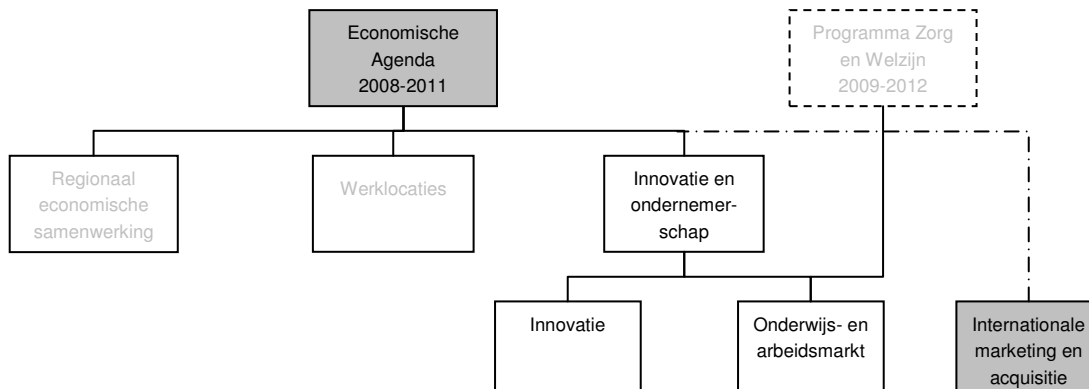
Economische Agenda 2008-2011

Programma Zorg en Welzijn 2009-2012

Regionaal economische samenwerking

Werklocaties

Innovatie en ondernemerschap

Innovatie

Onderwijs- en arbeidsmarkt

Internationale marketing en acquisitie